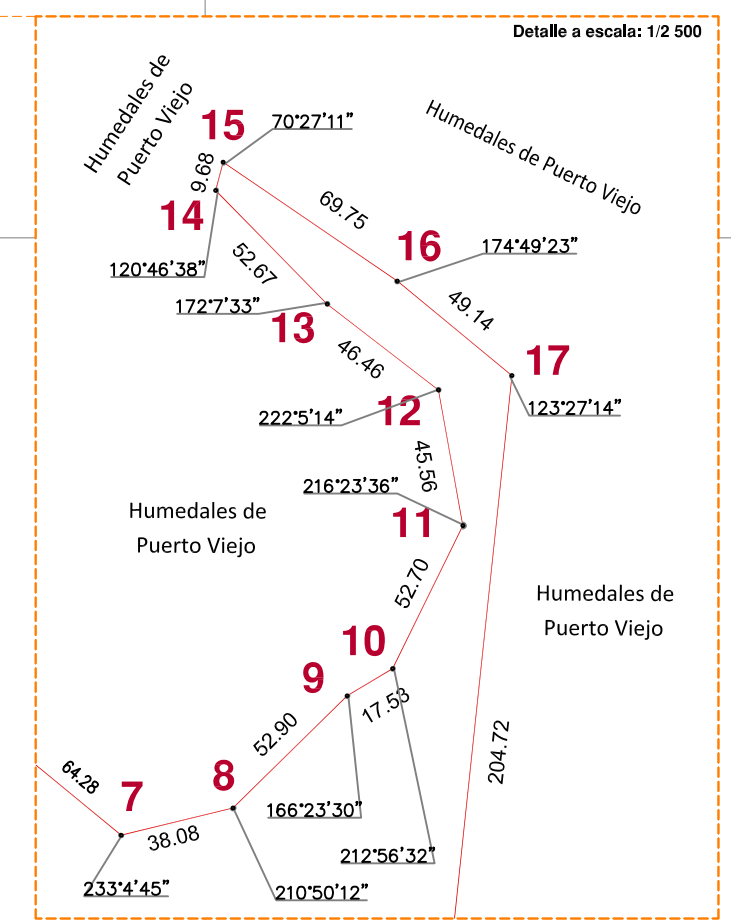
Detalle a escala: 1/2 500

Humedales de Puerto Viejo

15

70°27'11"

Humedales de Puerto Viejo

9.68

14

69.75

16

174°49'23"

120°46'38"

52.67

49.14

172°7'33"

13

17

46.46

123°27'14"

222°5'14"

12

45.56

216°23'36"

Humedales de Puerto Viejo

11

52.70

Humedales de Puerto Viejo

10

9

17.53

204.72

52.90

64.28

7

8

166°23'30"

38.08

212°56'32"

233°4'45"

210°50'12"